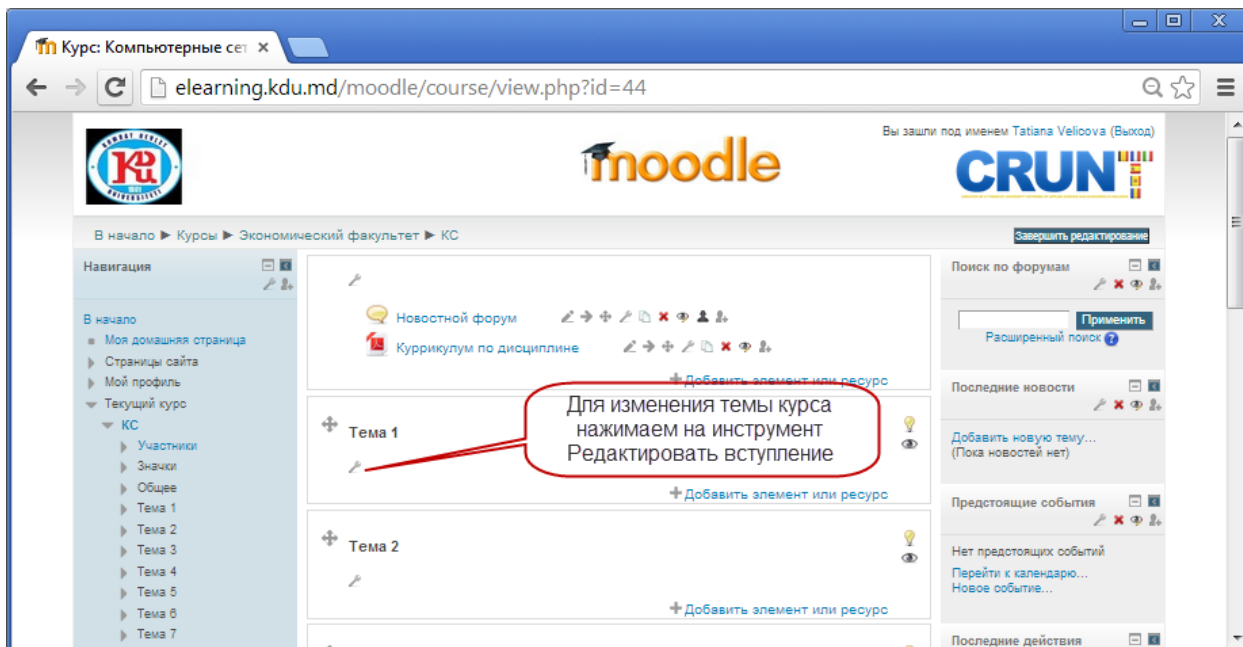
Курс: Компьютерные сет ×

elearning.kdu.md/moodle/course/view.php?id=44

moodle

Вы зашли под именем Tatiana Velicova (Выход)

CRUNT

В начало ▶ Курсы ▶ Экономический факультет ▶ КС

Завершить редактирование

Навигация

В начало
Моя домашняя страница
Страницы сайта
Мой профиль
Текущий курс
КС
Участники
Значки
Общее
Тема 1
Тема 2
Тема 3
Тема 4
Тема 5
Тема 6
Тема 7

Новостной форум

Куррикулум по дисциплине

Добавить элемент или ресурс

Тема 1

Для изменения темы курса нажимаем на инструмент Редактировать вступление

Добавить элемент или ресурс

Тема 2

Добавить элемент или ресурс

Поиск по форумам

Применить

Расширенный поиск

Последние новости

Добавить новую тему...
(Пока новостей нет)

Предстоящие события

Нет предстоящих событий
Перейти к календарю...
Новое событие...

Последние действия